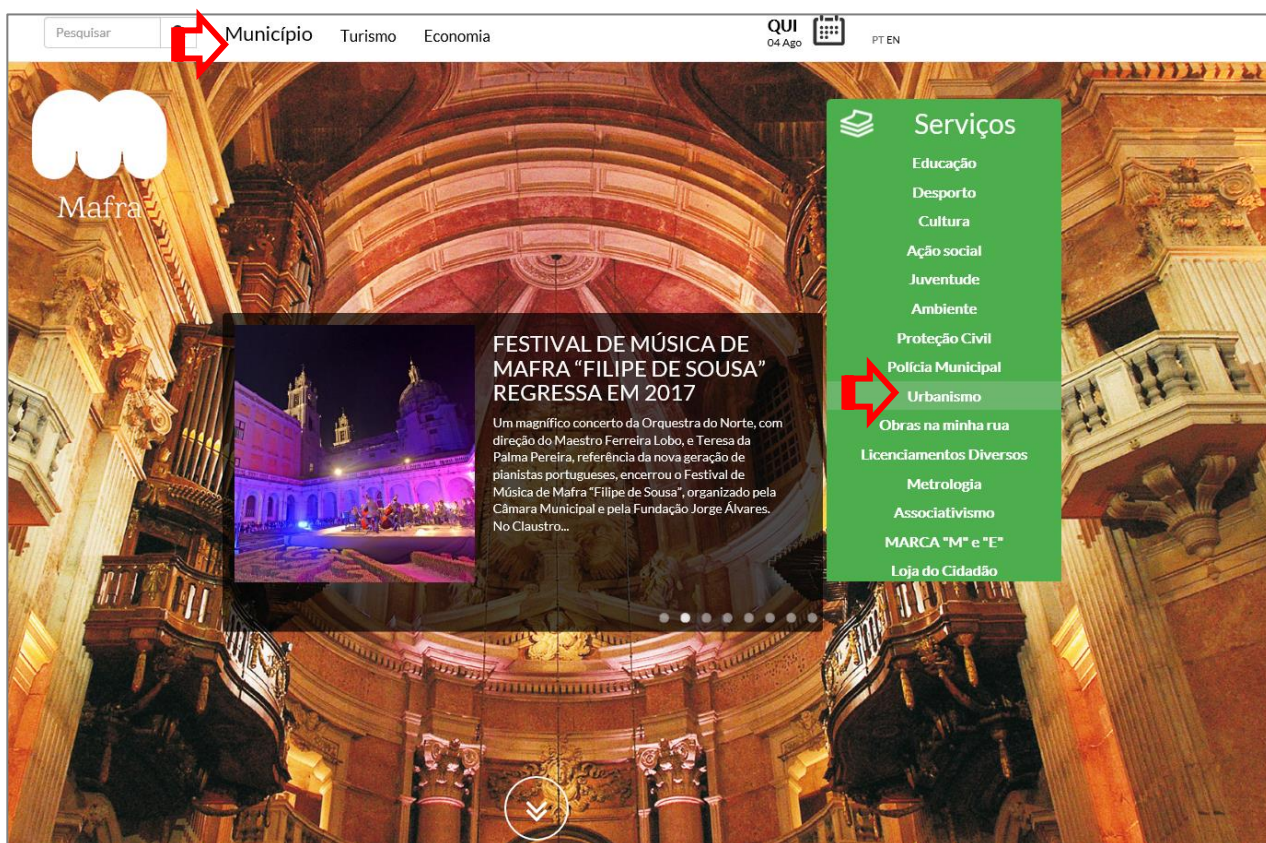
Pesquisar

Município Turismo Economia

QUI
04 Ago

PT EN

Mafra

Serviços
Educação
Desporto
Cultura
Ação social
Juventude
Ambiente
Proteção Civil
Polícia Municipal
Urbanismo
Obras na minha rua
Licenciamentos Diversos
Metrologia
Associativismo
MARCA "M" e "E"
Loja do Cidadão

FESTIVAL DE MÚSICA DE MAFRA "FILIPE DE SOUSA" REGRESSA EM 2017

Um magnífico concerto da Orquestra do Norte, com direção do Maestro Ferreira Lobo, e Teresa da Palma Pereira, referência da nova geração de pianistas portugueses, encerrou o Festival de Música de Mafra "Filipe de Sousa", organizado pela Câmara Municipal e pela Fundação Jorge Álvares. No Claustro...